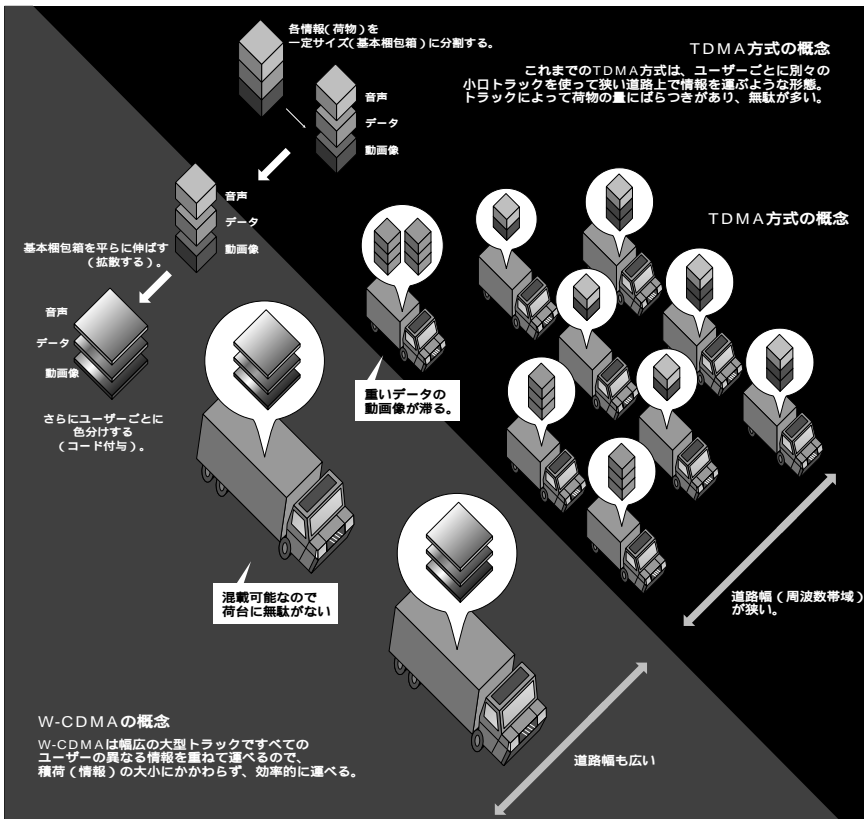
各情報（荷物）を
一定サイズ（基本梱包箱）に分割する。

音声
データ
動画像

音声
データ
動画像

基本梱包箱を平らに伸ばす（拡散する）。

音声
データ
動画像

さらにユーザーごとに色分けする（コード付与）。

TDMA方式の概念

これまでのTDMA方式は、ユーザーごとに別々の小口トラックを使って狭い道路上で情報を運ぶような形態。トラックによって荷物の量にばらつきがあり、無駄が多い。

TDMA方式の概念

重いデータの動画像が滞る。

混載可能なので荷台に無駄がない

道路幅（周波数帯域）が狭い。

W-CDMAの概念

W-CDMAは幅広の大型トラックですべてのユーザーの異なる情報を重ねて運べるので、積荷（情報）の大小にかかわらず、効率的に運べる。

道路幅も広い